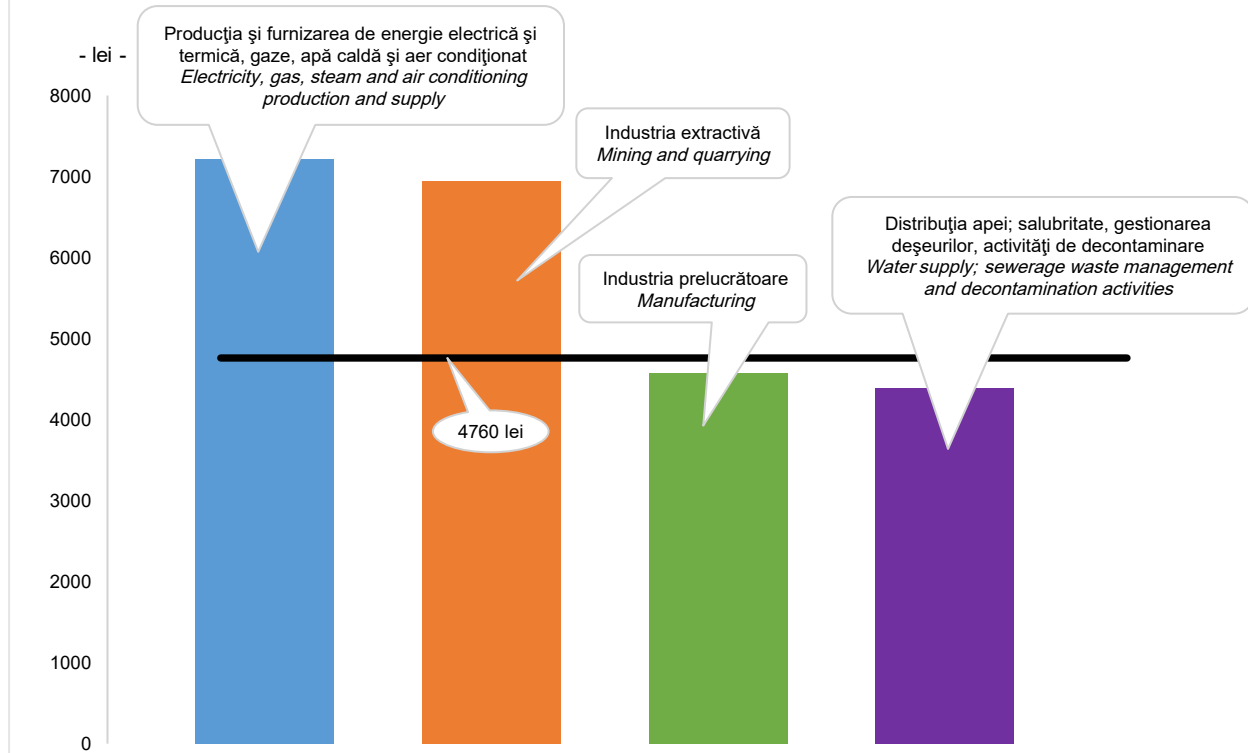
- lei -

8000
7000
6000
5000
4000
3000
2000
1000
0

Producţia şi furnizarea de energie electrică şi termică, gaze, apă caldă şi aer condiţionat
*Electricity, gas, steam and air conditioning production and supply*

Industria extractivă
*Mining and quarrying*

Distribuţia apei; salubritate, gestionarea deşeurilor, activităţi de decontaminare
*Water supply; sewerage waste management and decontamination activities*

Industria prelucrătoare
*Manufacturing*

4760 lei